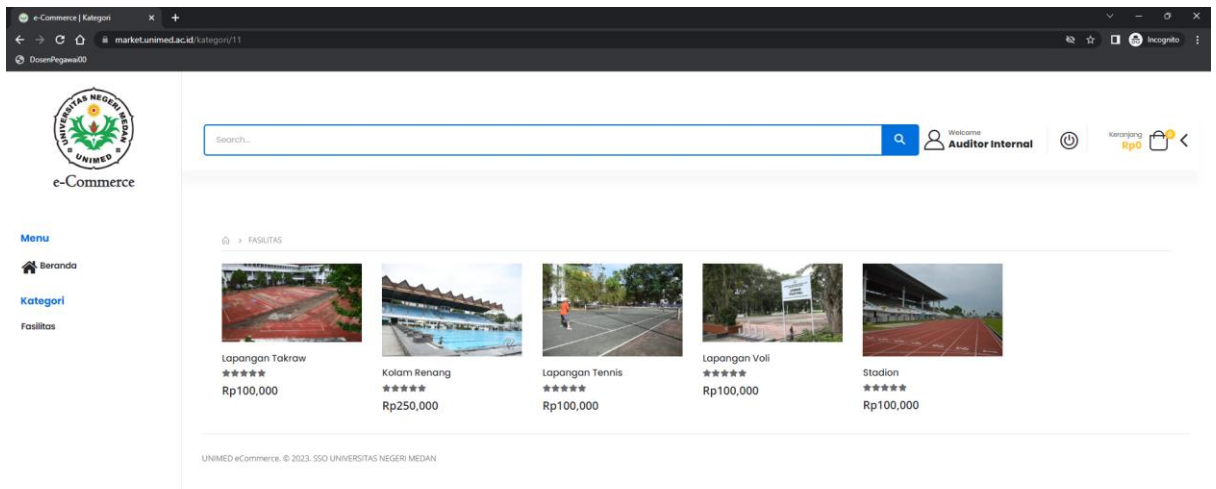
e-Commerce | Kategori
market.unimed.ac.id/kategori/11
Incognito
DosenPegawai00

UNIVERSITAS NEGERI MEDAN
UNIMED
e-Commerce

Search...
Welcome
Auditor Internal
Keranjang
Rp0

Menu
Beranda
Kategori
Fasilitas

> FASILITAS

Lapangan Takraw
Rp100,000

Kolam Renang
Rp250,000

Lapangan Tennis
Rp100,000

Lapangan Voli
Rp100,000

Stadion
Rp100,000

UNIMED eCommerce. © 2023. SSO UNIVERSITAS NEGERI MEDAN